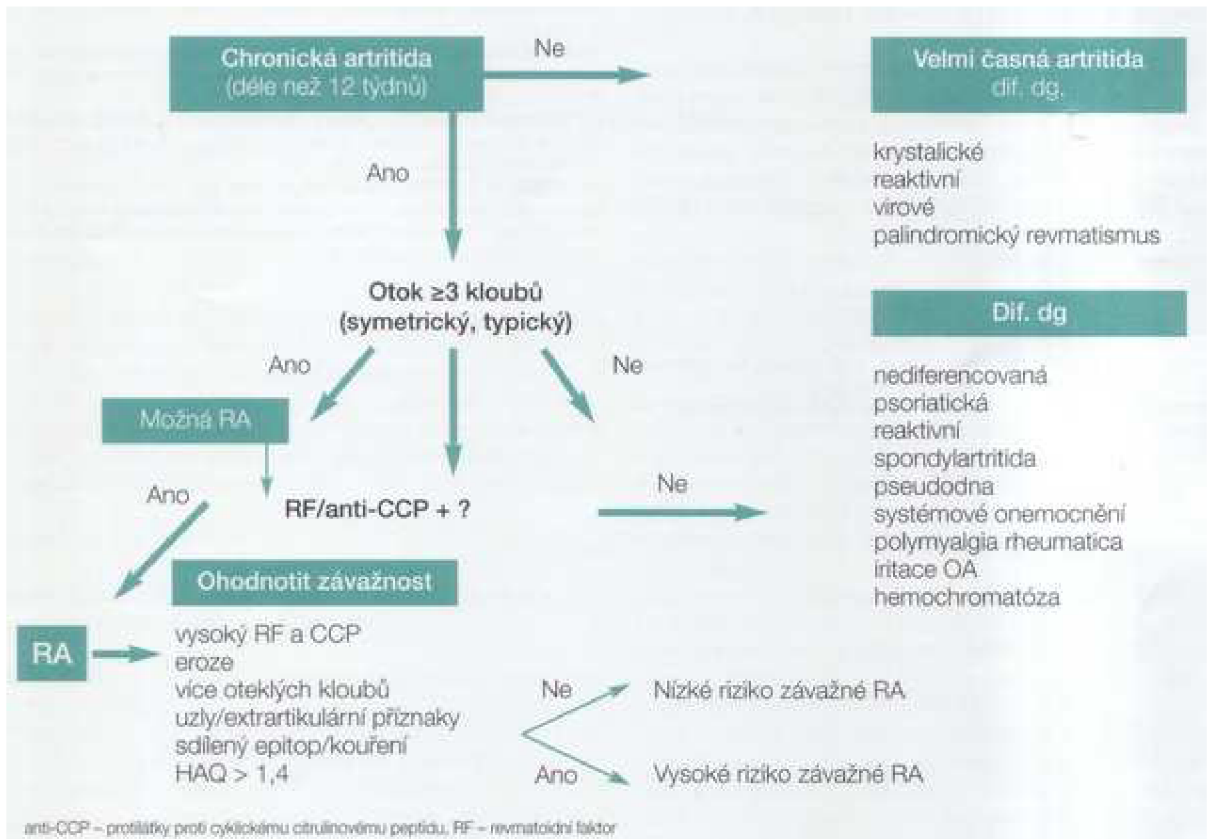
Chronická artritida
(déle než 12 týdnů)

Ne

Velmi časná artritida
dif. dg.

krystalické
reaktivní
virové
palindromický revmatismus

Ano

Otok ≥3 kloubů
(symetrický, typický)

Dif. dg

Ano

Ne

nediferencovaná
psoriatická
reaktivní
spondylartritida
pseudodna
systémové onemocnění
polymyalgia rheumatica
iritace OA
hemochromatóza

Možná RA

Ano

RF/anti-CCP + ?

Ne

Ohodnotit závažnost

RA

vysoký RF a CCP
eroze
více oteklých kloubů
uzly/extraartikulární příznaky
sdílený epitop/kouření
HAQ > 1,4

Ne

Nízké riziko závažné RA

Ano

Vysoké riziko závažné RA

anti-CCP – protilátky proti cyklickému citrulinovému peptidu, RF – revmatoidní faktor